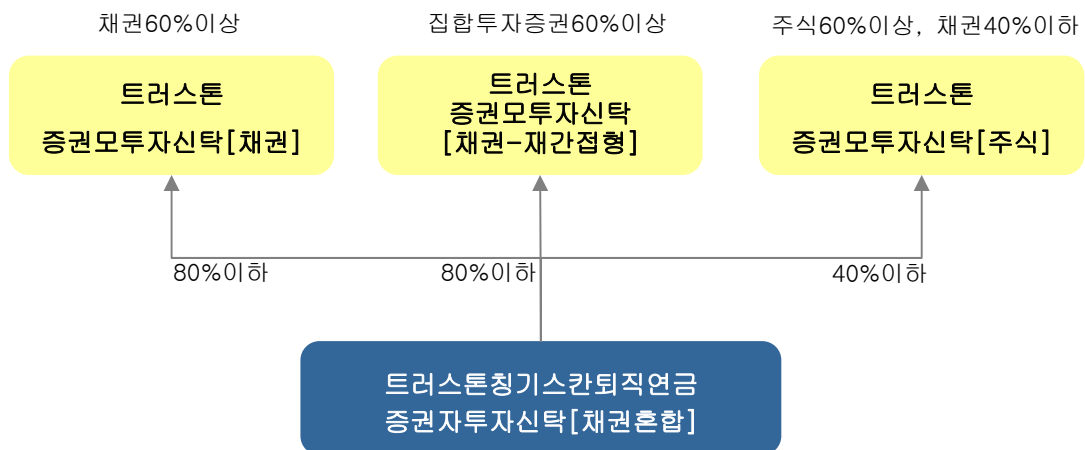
채권60%이상

트러스톤
증권모투자신탁[채권]

집합투자증권60%이상

트러스톤
증권모투자신탁
[채권-재간접형]

주식60%이상, 채권40%이하

트러스톤
증권모투자신탁[주식]

80%이하

80%이하

40%이하

트러스톤칭기스칸퇴직연금
증권자투자신탁[채권혼합]